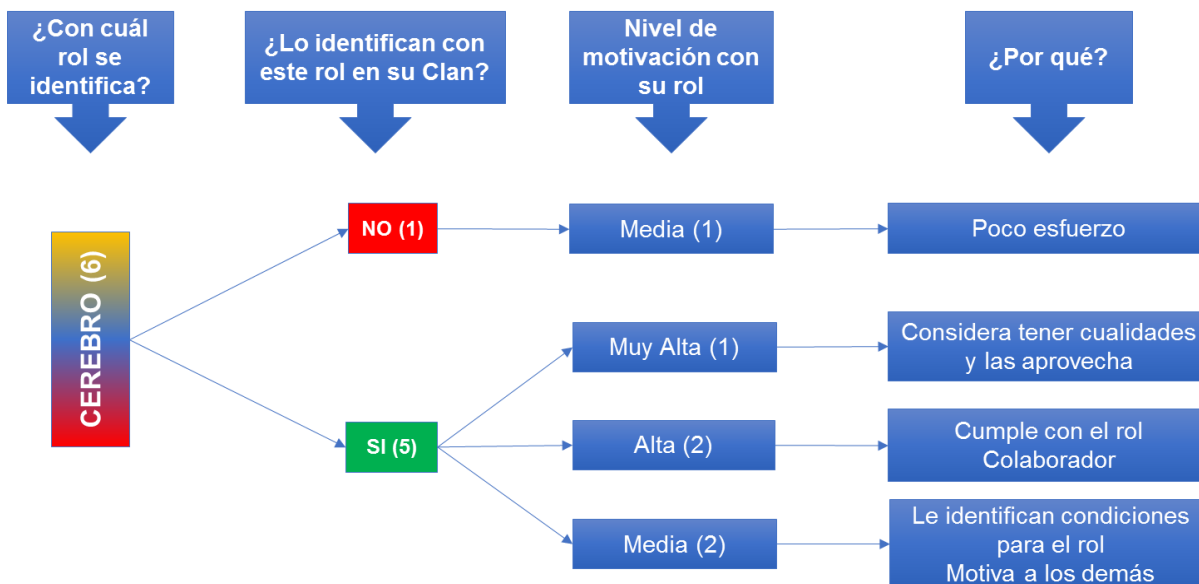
¿Con cuál rol se identifica?

¿Lo identifican con este rol en su Clan?

Nivel de motivación con su rol

¿Por qué?

CEREBRO (6)

NO (1)

Media (1)

Poco esfuerzo

Muy Alta (1)

Considera tener cualidades y las aprovecha

SI (5)

Alta (2)

Cumple con el rol Colaborador

Media (2)

Le identifican condiciones para el rol Motiva a los demás